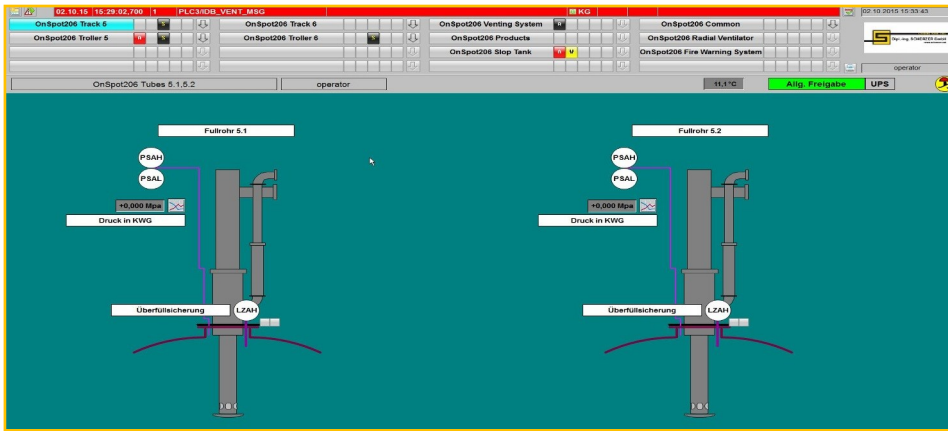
02.10.15 15:29:02,700 1 PLC3/IDB_VENT_MSG

KG

02.10.2015 15:33:43

OnSpot206 Track 5

OnSpot206 Track 6

OnSpot206 Venting System

OnSpot206 Common

OnSpot206 Troller 5

OnSpot206 Troller 6

OnSpot206 Products

OnSpot206 Radial Ventilator

OnSpot206 Slop Tank

OnSpot206 Fire Warning System

operator

OnSpot206 Tubes 5.1,5.2

operator

11,1°C

Allg. Freigabe

UPS

Fullrohr 5.1

PSAH

PSAL

+0,000 Mpa

Druck in KWG

Überfüllsicherung

LZAH

Fullrohr 5.2

PSAH

PSAL

+0,000 Mpa

Druck in KWG

Überfüllsicherung

LZAH